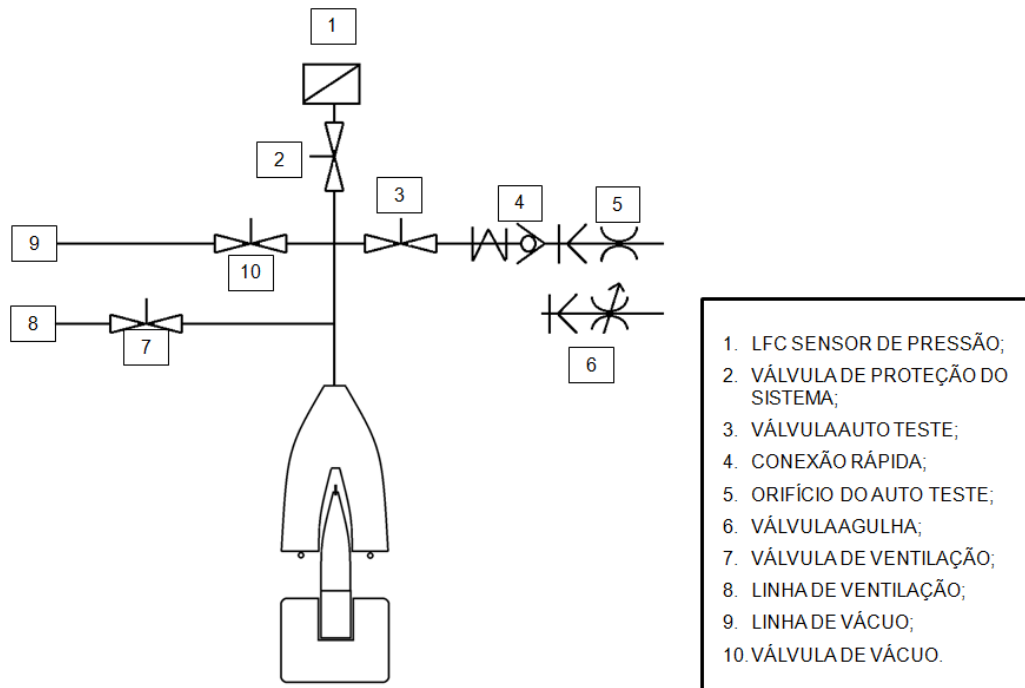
1

2

3

4

5

9

10

8

7

6

1. LFC SENSOR DE PRESSÃO;
2. VÁLVULA DE PROTEÇÃO DO SISTEMA;
3. VÁLVULAAUTO TESTE;
4. CONEXÃO RÁPIDA;
5. ORIFÍCIO DO AUTO TESTE;
6. VÁLVULAAGULHA;
7. VÁLVULA DE VENTILAÇÃO;
8. LINHA DE VENTILAÇÃO;
9. LINHA DE VÁCUO;
10. VÁLVULA DE VÁCUO.